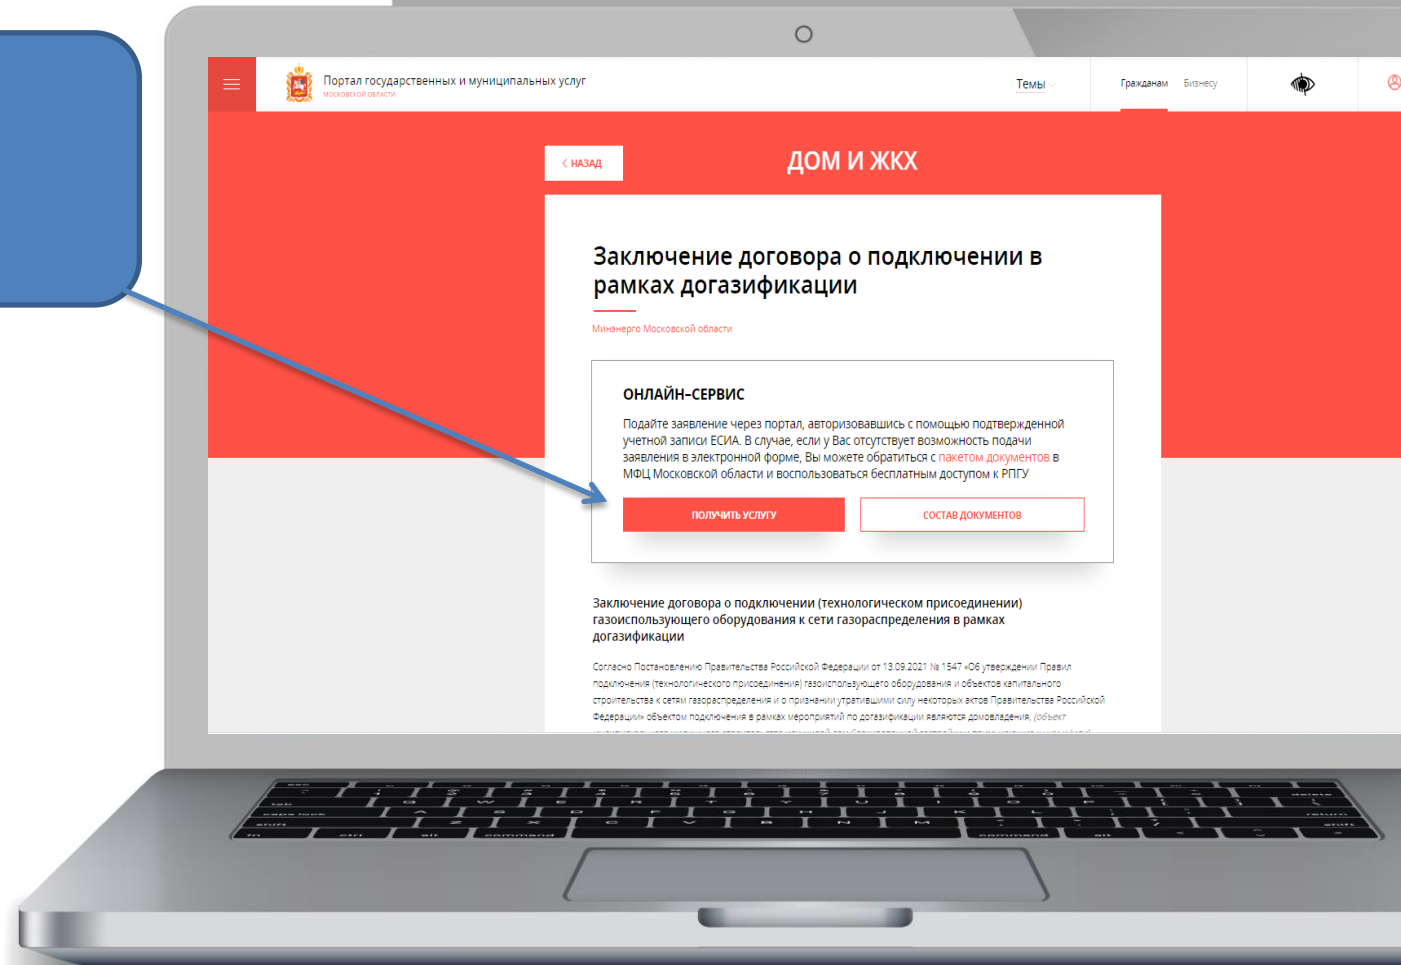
Портал государственных и муниципальных услуг
МОСКОВСКОЙ ОБЛАСТИ

Темы

Гражданам Бизнесу

НАЗАД

ДОМ И ЖКХ

Заключение договора о подключении в рамках догазификации

Минэнерго Московской области

ОНЛАЙН-СЕРВИС

Подайте заявление через портал, авторизовавшись с помощью подтвержденной учетной записи ЕСИА. В случае, если у Вас отсутствует возможность подачи заявления в электронной форме, Вы можете обратиться с пакетом документов в МФЦ Московской области и воспользоваться бесплатным доступом к РПГУ

ПОЛУЧИТЬ УСЛУГУ

СОСТАВ ДОКУМЕНТОВ

Заключение договора о подключении (технологическом присоединении) газоиспользующего оборудования к сети газораспределения в рамках догазификации

Согласно Постановлению Правительства Российской Федерации от 13.09.2021 № 1547 «Об утверждении Правил подключения (технологического присоединения) газоиспользующего оборудования и объектов капитального строительства к сетям газораспределения и о признании утратившими силу некоторых актов Правительства Российской Федерации» объектом подключения в рамках мероприятий по догазификации являются домовладения, (объект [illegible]